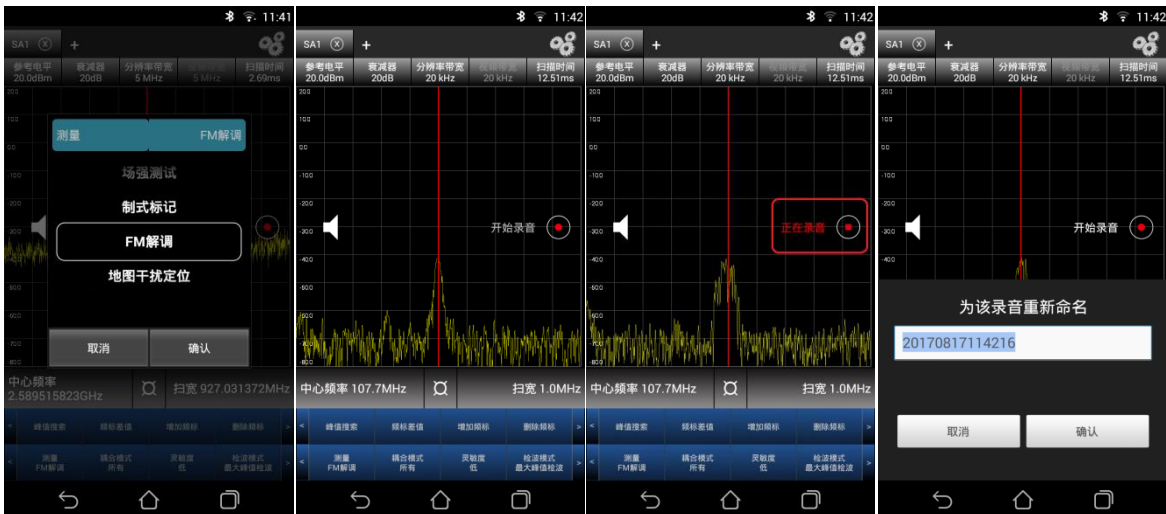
11:41

SA1 +

参考电平 20.0dBm | 衰减器 20dB | 分辨率带宽 5 MHz | 视频带宽 5 MHz | 扫描时间 2.69ms

测量 FM解调

场强测试

制式标记

FM解调

地图干扰定位

取消 确认

中心频率 2.589515823GHz 扫宽 927.031372MHz

峰值搜索 频标差值 增加频标 删除频标

测量 FM解调 耦合模式 所有 灵敏度 低 检波模式 最大峰值检波

11:42

SA1 +

参考电平 20.0dBm | 衰减器 20dB | 分辨率带宽 20 kHz | 视频带宽 20 kHz | 扫描时间 12.51ms

开始录音

中心频率 107.7MHz 扫宽 1.0MHz

峰值搜索 频标差值 增加频标 删除频标

测量 FM解调 耦合模式 所有 灵敏度 低 检波模式 最大峰值检波

11:42

SA1 +

参考电平 20.0dBm | 衰减器 20dB | 分辨率带宽 20 kHz | 视频带宽 20 kHz | 扫描时间 12.51ms

正在录音

中心频率 107.7MHz 扫宽 1.0MHz

峰值搜索 频标差值 增加频标 删除频标

测量 FM解调 耦合模式 所有 灵敏度 低 检波模式 最大峰值检波

11:42

SA1 +

参考电平 20.0dBm | 衰减器 20dB | 分辨率带宽 20 kHz | 视频带宽 20 kHz | 扫描时间 12.51ms

开始录音

为该录音重新命名

20170817114216

取消 确认